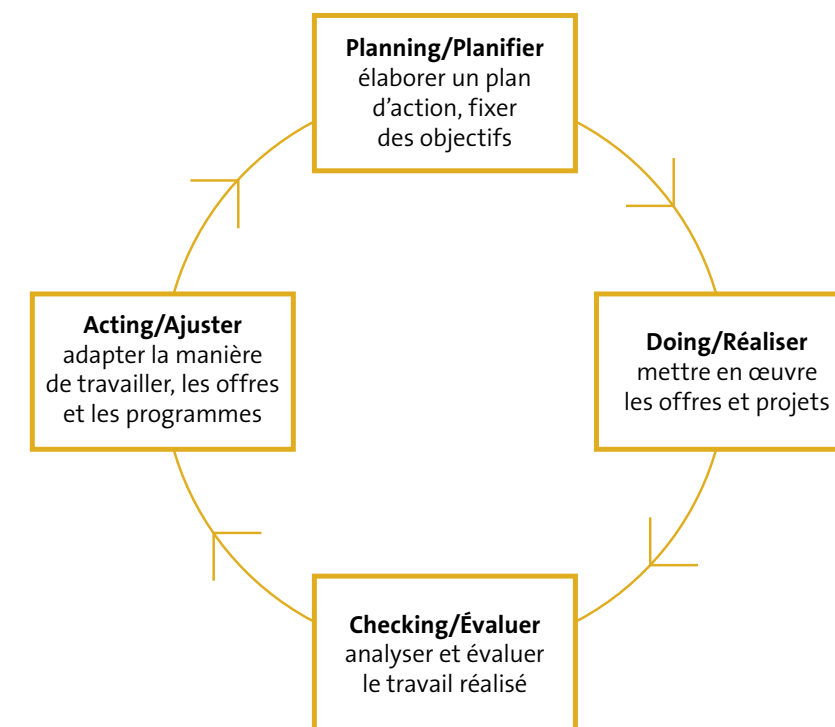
**Planning/Planifier**
élaborer un plan d'action, fixer des objectifs

**Doing/Réaliser**
mettre en œuvre les offres et projets

**Checking/Évaluer**
analyser et évaluer le travail réalisé

**Acting/Ajuster**
adapter la manière de travailler, les offres et les programmes